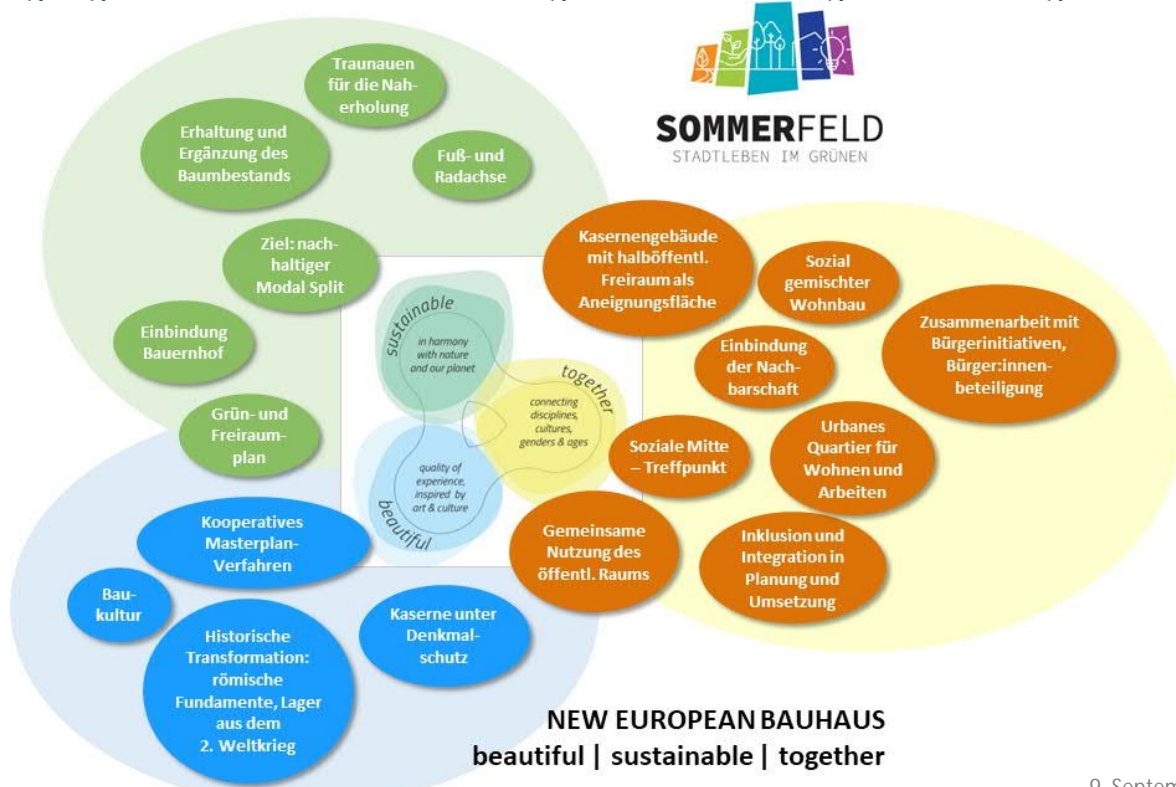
SOMMERFELD
STADTLEBEN IM GRÜNEN

Traunauen für die Naherholung

Erhaltung und Ergänzung des Baumbestands

Fuß- und Radachse

Ziel: nachhaltiger Modal Split

Einbindung Bauernhof

Grün- und Freiraumplan

sustainable
in harmony with nature and our planet

together
connecting disciplines, cultures, genders & ages

beautiful
quality of experience, inspired by art & culture

Kasernengebäude mit halböffentl. Freiraum als Aneignungsfläche

Sozial gemischter Wohnbau

Zusammenarbeit mit Bürgerinitiativen, Bürger:innenbeteiligung

Einbindung der Nachbarschaft

Soziale Mitte – Treffpunkt

Urbanes Quartier für Wohnen und Arbeiten

Gemeinsame Nutzung des öffentl. Raums

Inklusion und Integration in Planung und Umsetzung

Kooperatives Masterplan-Verfahren

Baukultur

Historische Transformation: römische Fundamente, Lager aus dem 2. Weltkrieg

Kaserne unter Denkmalschutz

NEW EUROPEAN BAUHAUS
beautiful | sustainable | together

9. Septem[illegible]